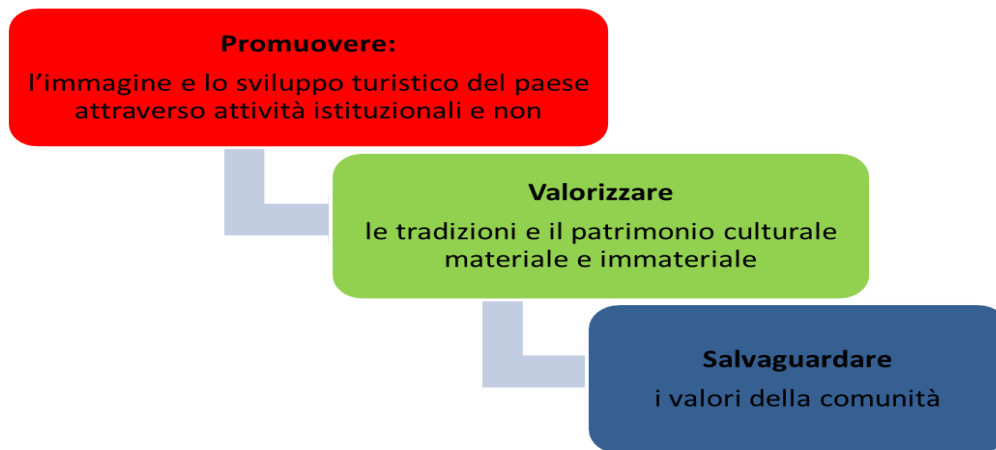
Promuovere:

l’immagine e lo sviluppo turistico del paese attraverso attività istituzionali e non

Valorizzare

le tradizioni e il patrimonio culturale materiale e immateriale

Salvaguardare

i valori della comunità